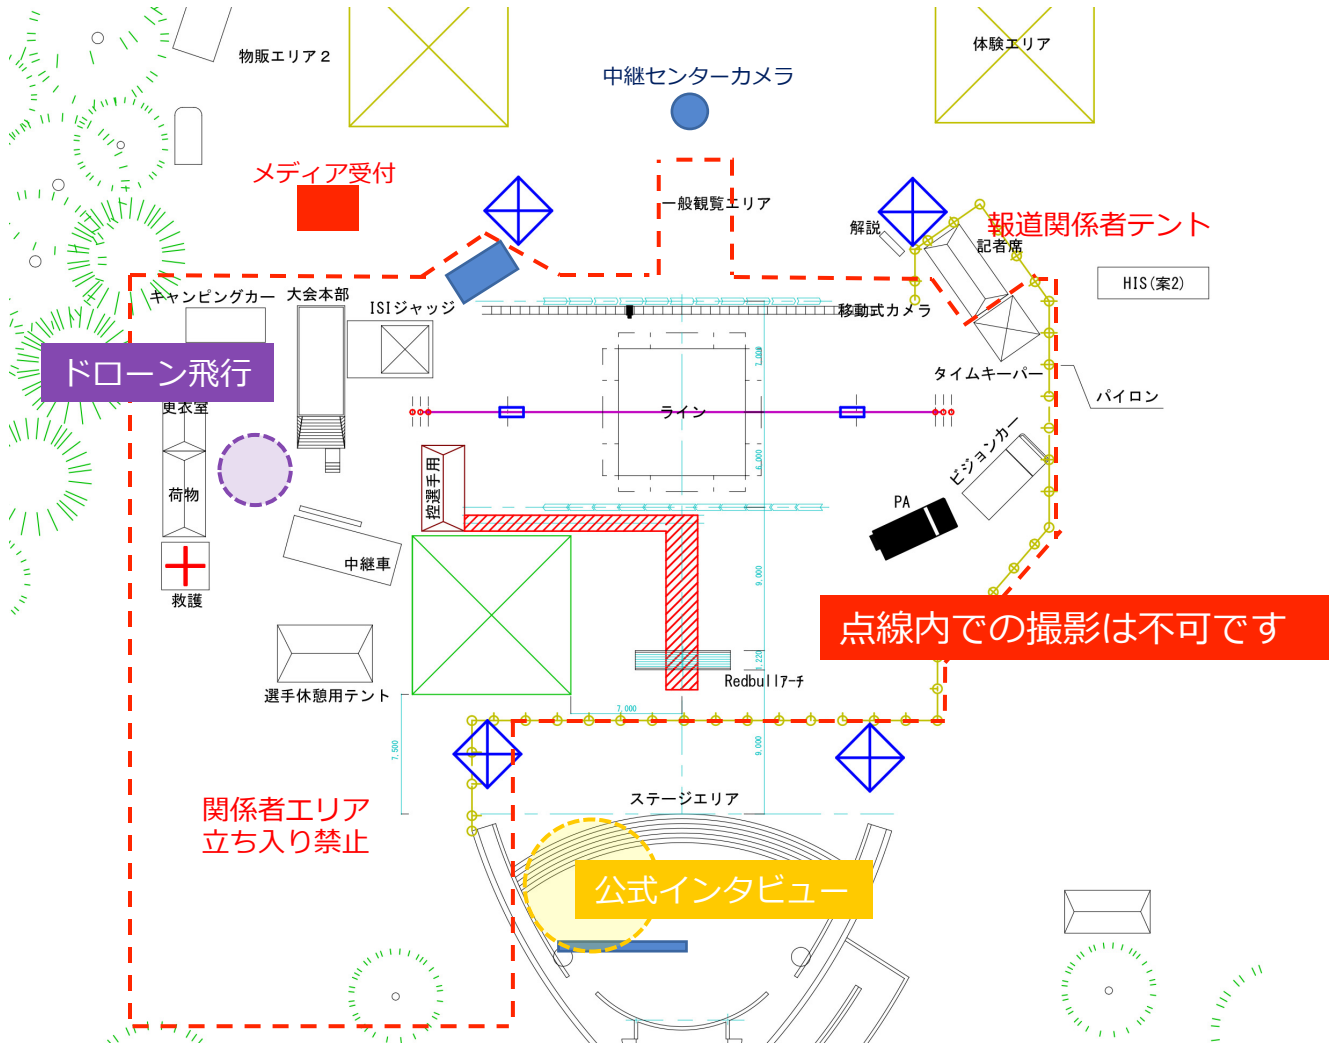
物販エリア２

体験エリア

中継センターカメラ

メディア受付

一般観覧エリア

解説

報道関係者テント

記者席

HIS(案2)

キャンピングカー

大会本部

ISIジャッジ

移動式カメラ

ドローン飛行

タイムキーパー

パイロン

更衣室

ライン

荷物

控選手用

ビジョンカー

PA

中継車

救護

点線内での撮影は不可です

選手休憩用テント

Redbullアーチ

7,000

9,000

7,500

9,000

ステージエリア

関係者エリア
立ち入り禁止

公式インタビュー